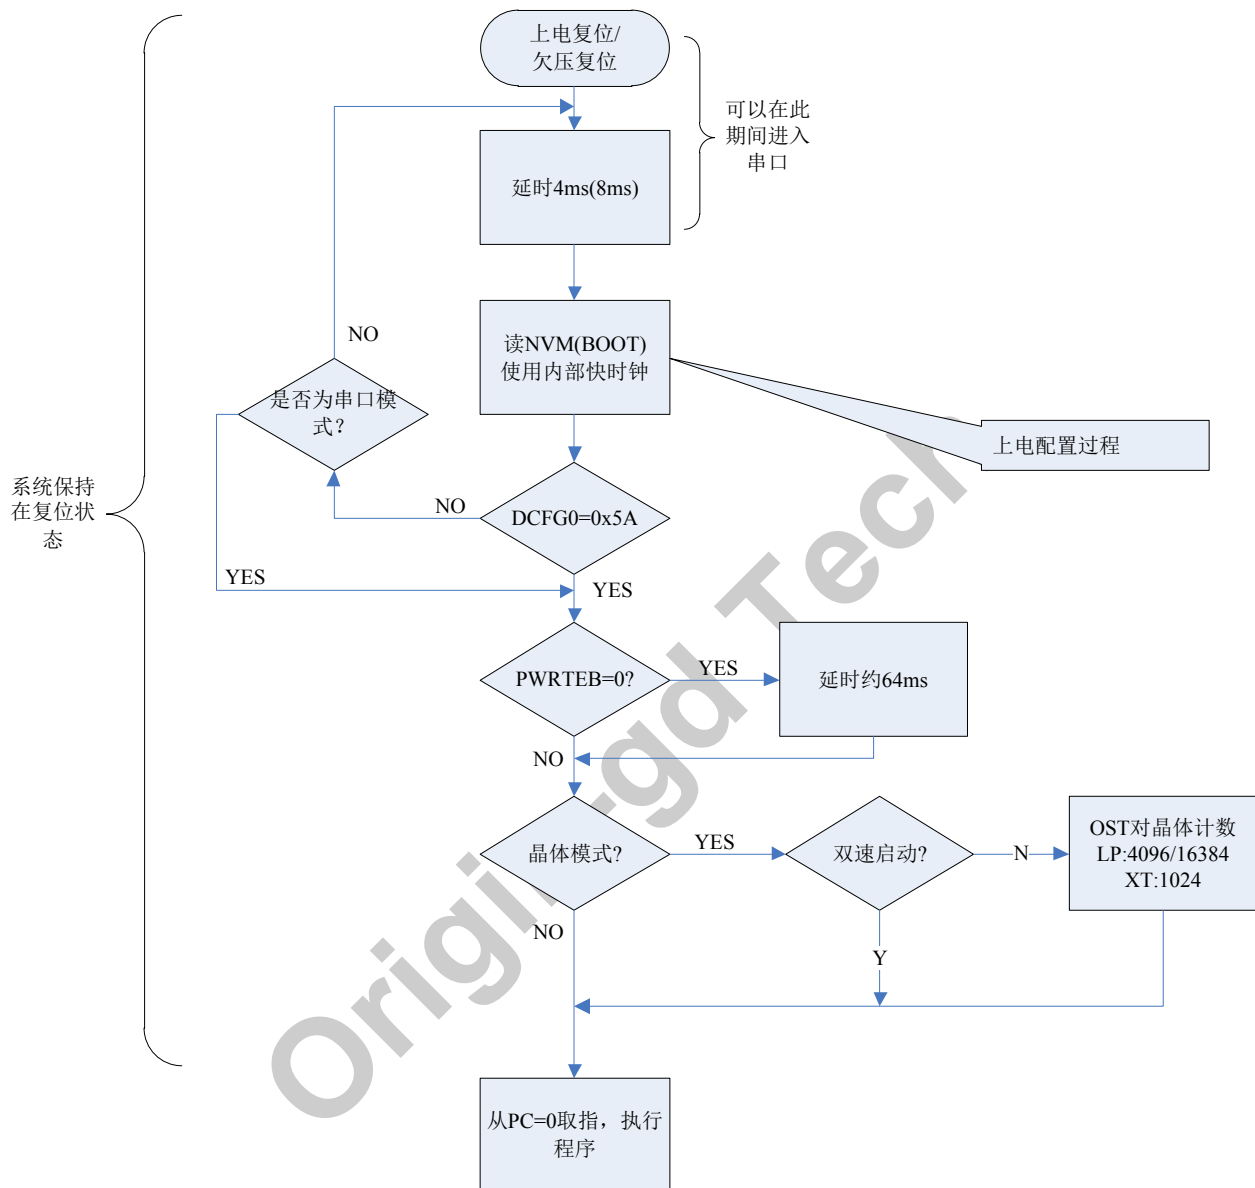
上电复位/
欠压复位

可以在此期间进入串口

延时4ms(8ms)

NO

读NVM(BOOT)
使用内部快时钟

是否为串口模式?

上电配置过程

系统保持在复位状态

NO

DCFG0=0x5A

YES

YES

PWRTEB=0?

YES

延时约64ms

NO

晶体模式?

YES

双速启动?

N

OST对晶体计数
LP:4096/16384
XT:1024

NO

Y

从PC=0取指，执行程序

Origin-gd Tech